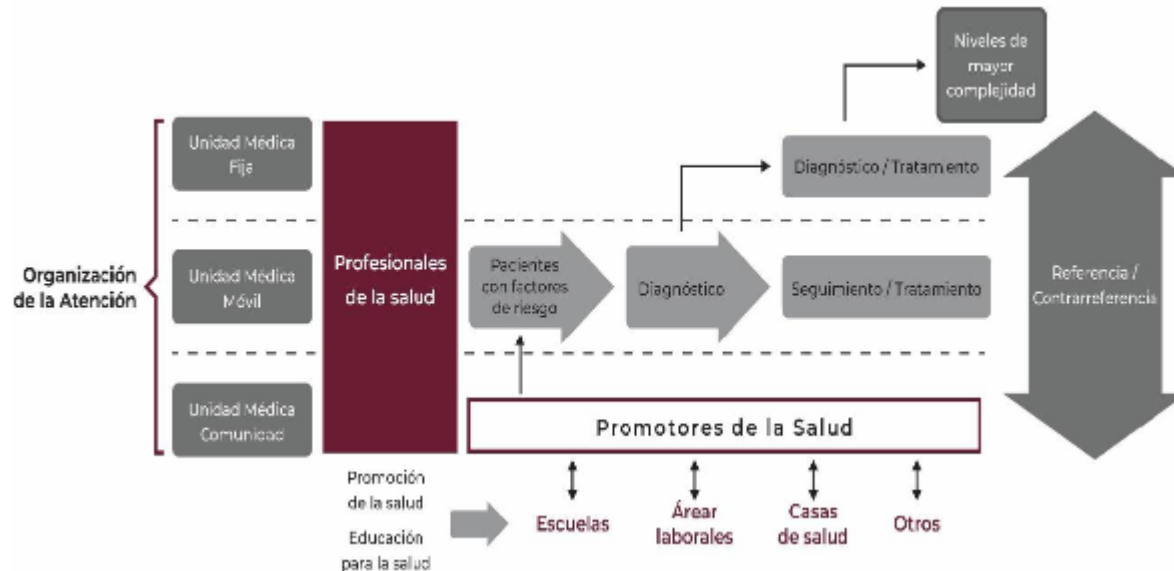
Niveles de mayor complejidad

Organización de la Atención

Unidad Médica Fija

Unidad Médica Móvil

Unidad Médica Comunidad

Profesionales de la salud

Diagnóstico / Tratamento

Pacientes con factores de riesgo

Diagnóstico

Seguimiento / Tratamiento

Referencia / Contrarreferencia

Promotores de la Salud

Promoción de la salud

Educación para la salud

Escuelas

Área laborales

Casas de salud

Otros